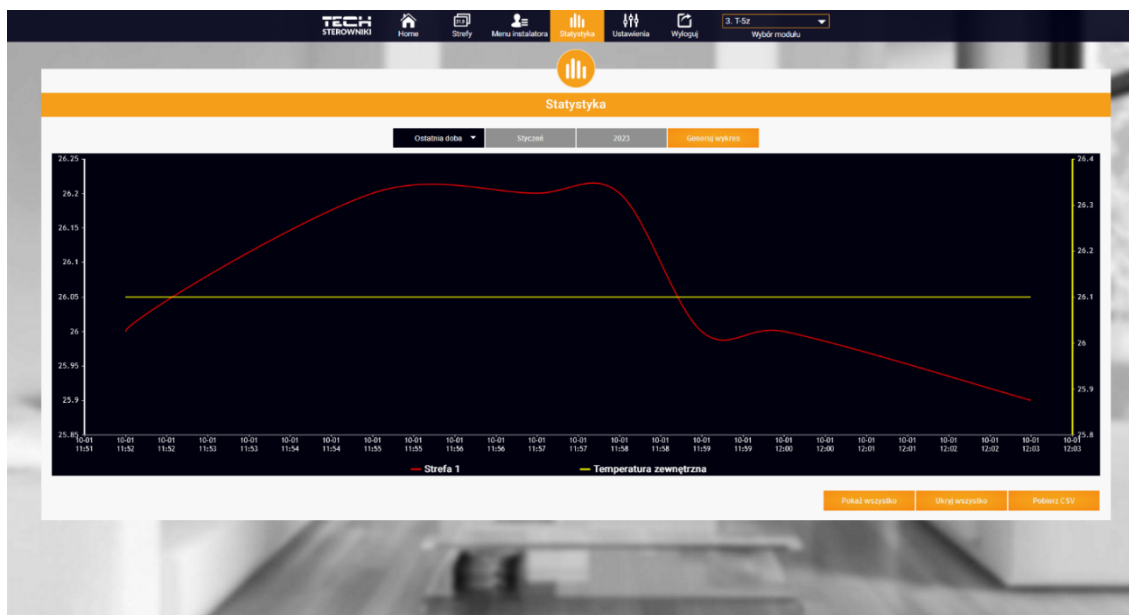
TECH STEROWNIKI
Home
Strefy
Menu instalatora
Statystyka
Ustawienia
Wyloguj
3. T-5z
Wybór modułu

Statystyka

Ostatnia doba
Styczeń
2023
Generuj wykres

26.25
26.2
26.15
26.1
26.05
26
25.95
25.9
25.85

26.4
26.3
26.2
26.1
26
25.9
25.8

| 10-01 11:51 | 10-01 11:52 | 10-01 11:52 | 10-01 11:53 | 10-01 11:53 | 10-01 11:54 | 10-01 11:54 | 10-01 11:55 | 10-01 11:55 | 10-01 11:56 | 10-01 11:56 | 10-01 11:57 | 10-01 11:57 | 10-01 11:58 | 10-01 11:58 | 10-01 11:59 | 10-01 11:59 | 10-01 12:00 | 10-01 12:00 | 10-01 12:01 | 10-01 12:01 | 10-01 12:02 | 10-01 12:02 | 10-01 12:03 | 10-01 12:03 |
|---|---|---|---|---|---|---|---|---|---|---|---|---|---|---|---|---|---|---|---|---|---|---|---|---|

Strefa 1
Temperatura zewnętrzna

Pokaż wszystko
Ukryj wszystko
Pobierz CSV